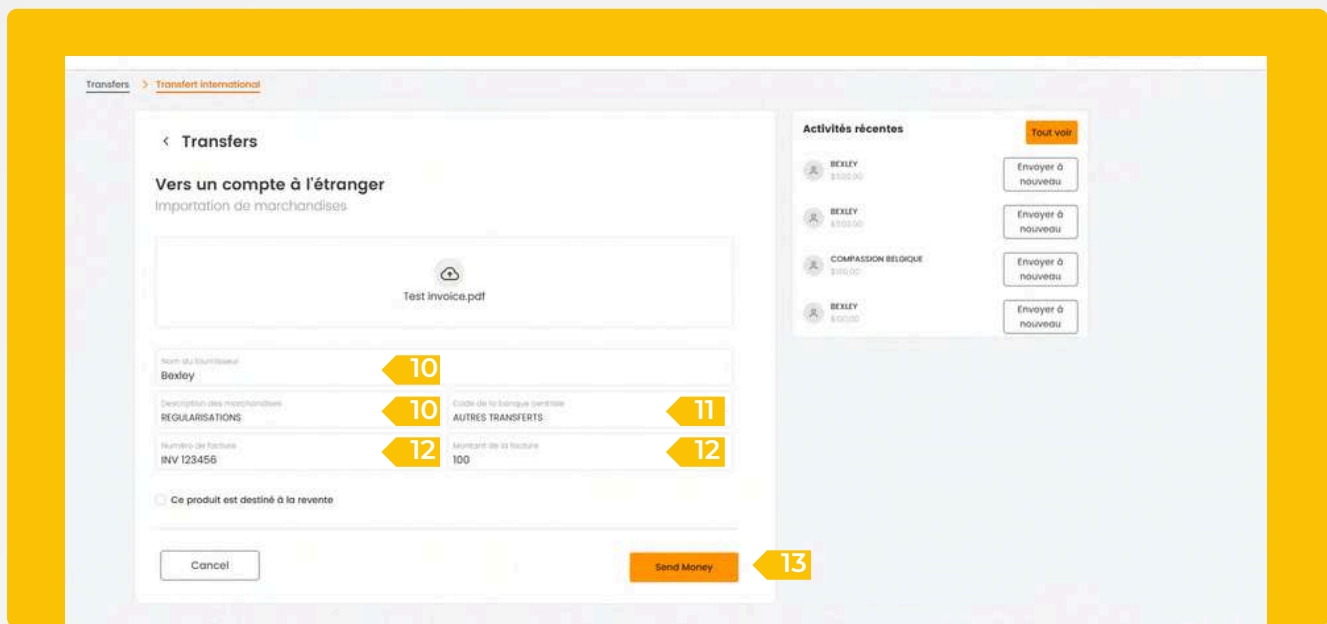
Transfers > Transfert international

< Transfers

Vers un compte à l'étranger

Importation de marchandises

Test invoice.pdf

Nom du fournisseur
Bexley

10

Description des marchandises
REGULARISATIONS

10

Code de la banque centrale
AUTRES TRANSFERTS

11

Numéro de facture
INV 123456

12

Montant de la facture
100

12

Ce produit est destiné à la revente

Cancel

Send Money

13

Activités récentes

Tout voir

BEXLEY
$100.00
Envoyer à nouveau

BEXLEY
$100.00
Envoyer à nouveau

COMPASSION BELGIQUE
$100.00
Envoyer à nouveau

BEXLEY
$100.00
Envoyer à nouveau